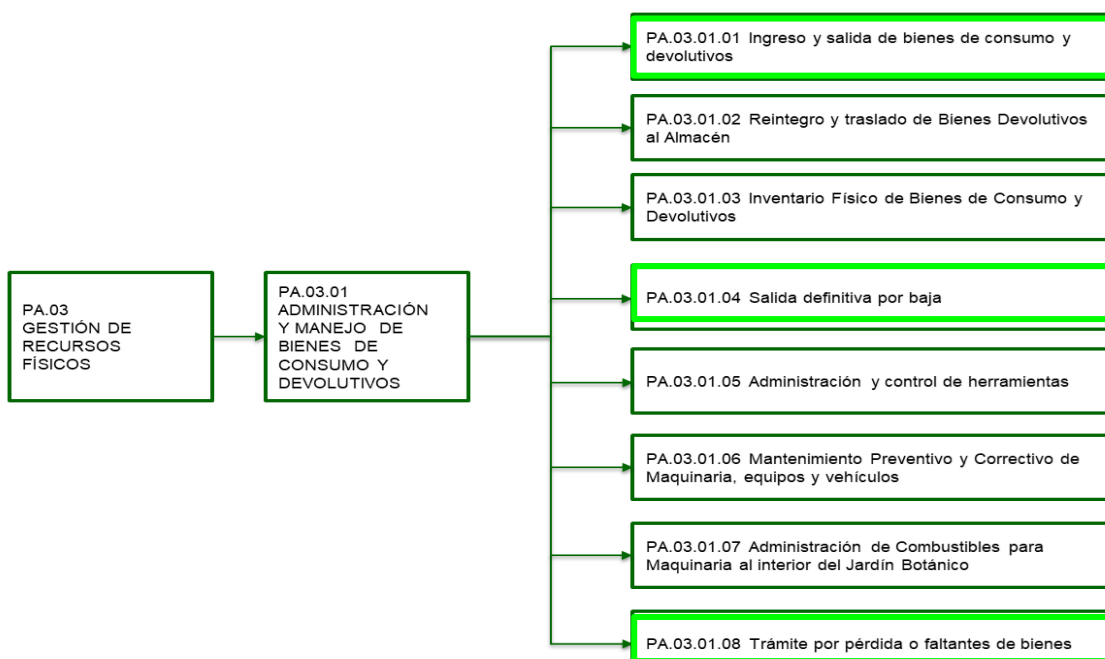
PA.03
GESTIÓN DE RECURSOS FÍSICOS

PA.03.01
ADMINISTRACIÓN Y MANEJO DE BIENES DE CONSUMO Y DEVOLUTIVOS

PA.03.01.01 Ingreso y salida de bienes de consumo y devolutivos

PA.03.01.02 Reintegro y traslado de Bienes Devolutivos al Almacén

PA.03.01.03 Inventario Físico de Bienes de Consumo y Devolutivos

PA.03.01.04 Salida definitiva por baja

PA.03.01.05 Administración y control de herramientas

PA.03.01.06 Mantenimiento Preventivo y Correctivo de Maquinaria, equipos y vehículos

PA.03.01.07 Administración de Combustibles para Maquinaria al interior del Jardín Botánico

PA.03.01.08 Trámite por pérdida o faltantes de bienes